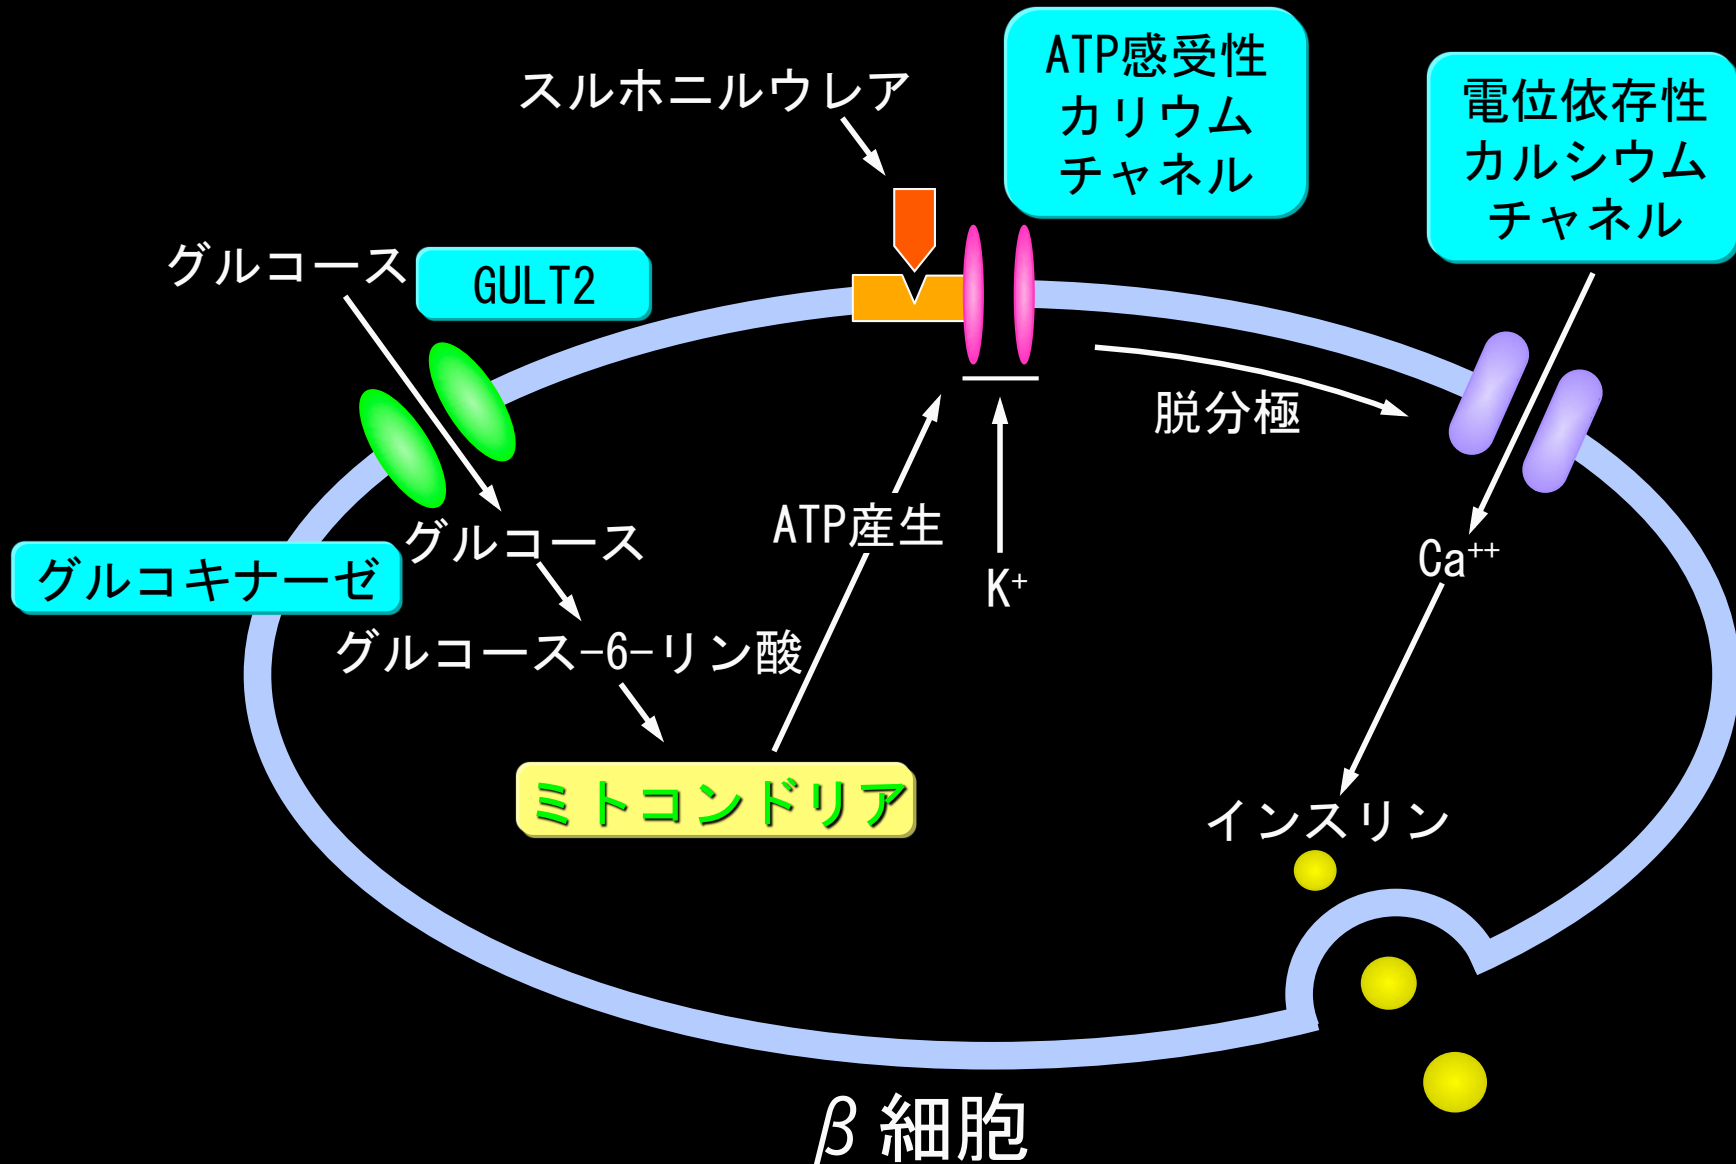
スルホニルウレア

ATP感受性カリウムチャネル

電位依存性カルシウムチャネル

グルコース

GULT2

グルコース

グルコキナーゼ

グルコース-6-リン酸

ミトコンドリア

ATP産生

$K^+$

脱分極

$Ca^{++}$

インスリン

β 細胞